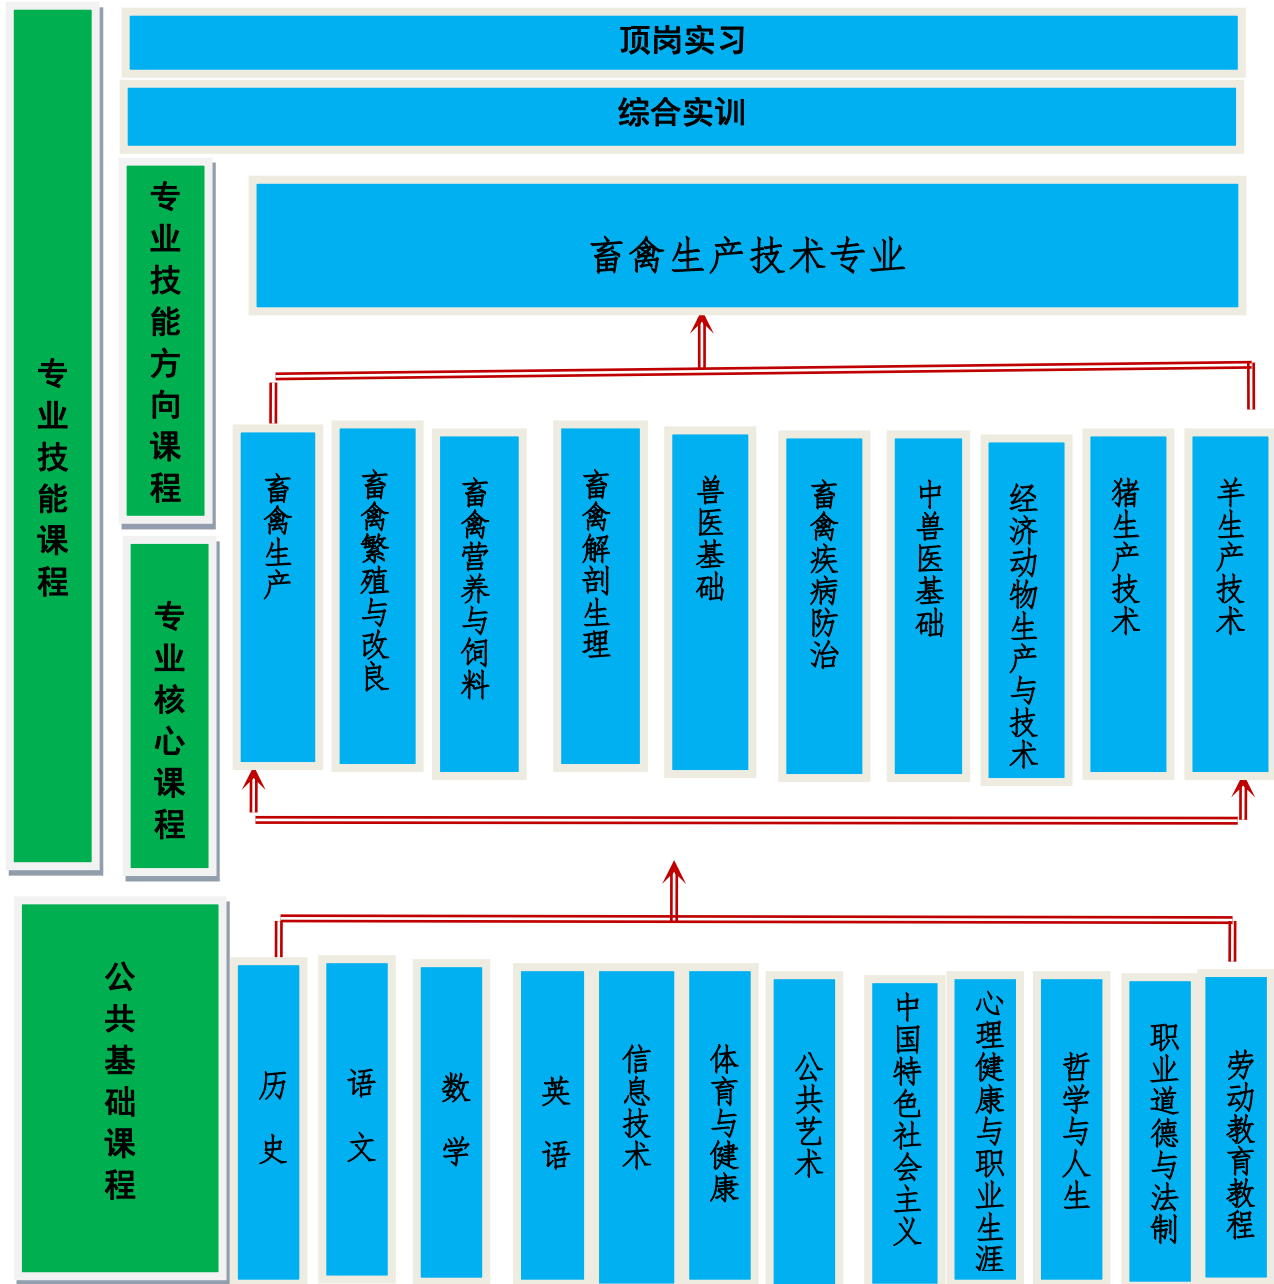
专业技能课程

顶岗实习

综合实训

专业技能方向课程

畜禽生产技术专业

专业核心课程

畜禽生产

畜禽繁殖与改良

畜禽营养与饲料

畜禽解剖生理

兽医基础

畜禽疾病防治

中兽医基础

经济动物生产与技术

猪生产技术

羊生产技术

公共基础课程

历史

语文

数学

英语

信息技术

体育与健康

公共艺术

中国特色社会主义

心理健康与职业生涯

哲学与人生

职业道德与法制

劳动教育教程